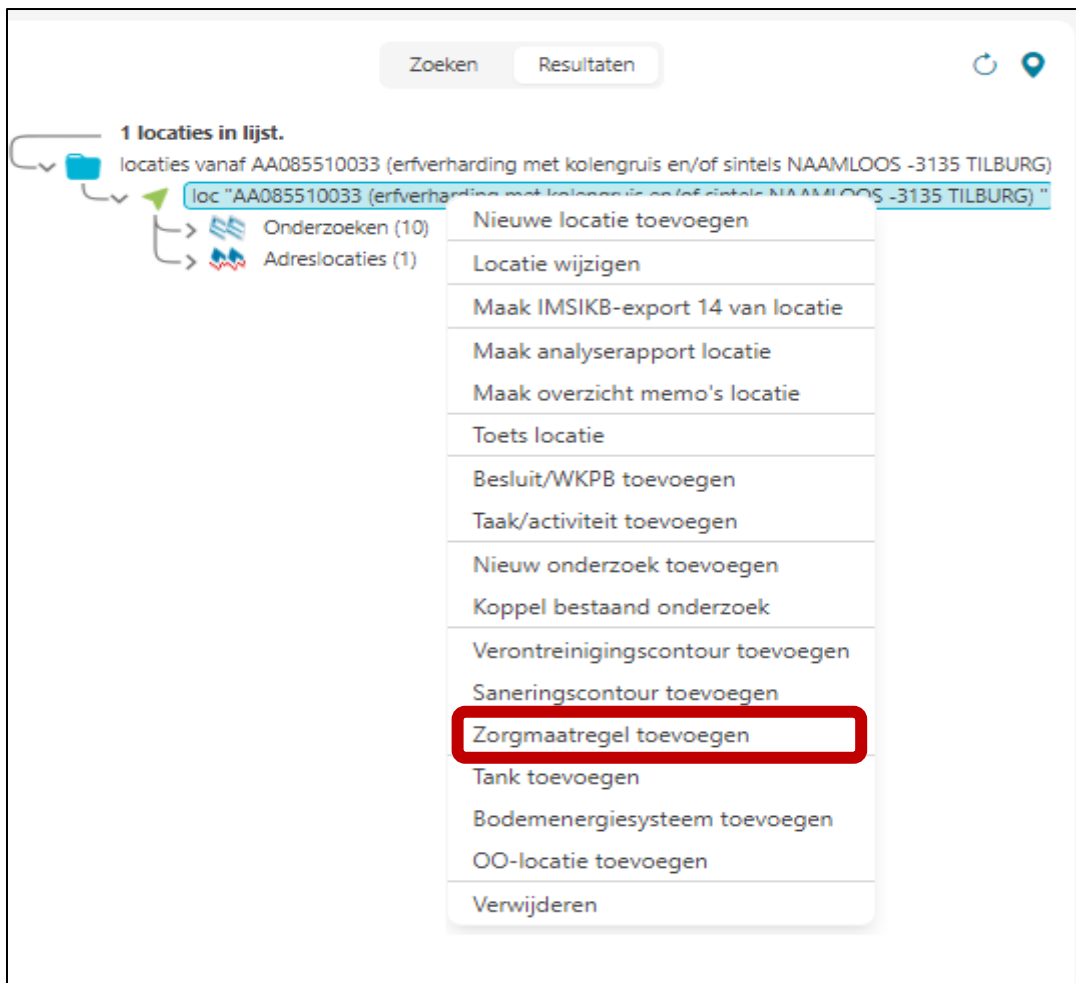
Zoeken Resultaten

1 locaties in lijst.

locaties vanaf AA085510033 (erfverharding met kolengruis en/of sintels NAAMLOOS -3135 TILBURG)

loc "AA085510033 (erfverharding met kolengruis en/of sintels NAAMLOOS -3135 TILBURG) "

Onderzoeken (10)

Adreslocaties (1)

Nieuwe locatie toevoegen

Locatie wijzigen

Maak IMSIKB-export 14 van locatie

Maak analyserapport locatie

Maak overzicht memo's locatie

Toets locatie

Besluit/WKPB toevoegen

Taak/activiteit toevoegen

Nieuw onderzoek toevoegen

Koppel bestaand onderzoek

Verontreinigingscontour toevoegen

Saneringscontour toevoegen

Zorgmaatregel toevoegen

Tank toevoegen

Bodemenergiesysteem toevoegen

OO-locatie toevoegen

Verwijderen